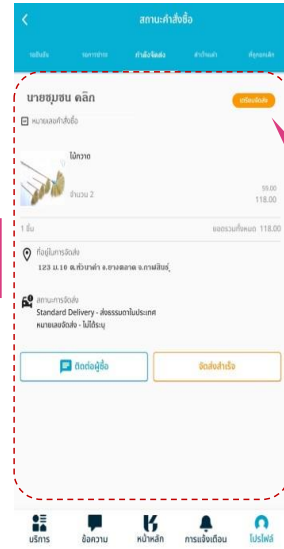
สถานะคำสั่งซื้อ

รอยืนยัน
รอการชำระ
กำลังจัดส่ง
สำเร็จแล้ว
ที่ถูกยกเลิก

นายชุมชน คลิก
เตรียมจัดส่ง

หมายเลขคำสั่งซื้อ

ไม้กวาด

จำนวน 2

59.00
118.00

1 ชิ้น
ยอดรวมทั้งหมด 118.00

ที่อยู่ในการจัดส่ง
123 ม.10 ต.หัวนาคำ อ.ยางตลาด จ.กาฬสินธุ์

สถานะการจัดส่ง
Standard Delivery - ส่งธรรมดาในประเทศ
หมายเลขจัดส่ง - ไม่ได้ระบุ

ติดต่อผู้ซื้อ
จัดส่งสำเร็จ

บริการ
ข้อความ
หน้าหลัก
การแจ้งเตือน
โปรไฟล์